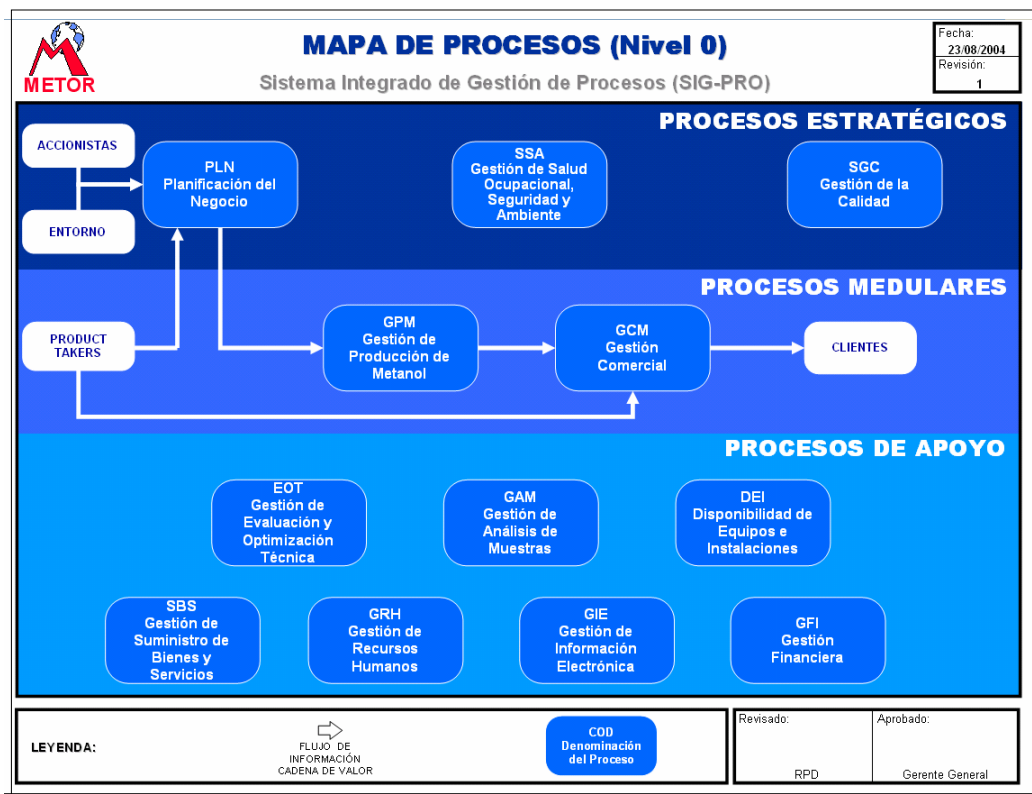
METOR

MAPA DE PROCESOS (Nivel 0)

Sistema Integrado de Gestión de Procesos (SIG-PRO)

| Fecha: 23/08/2004 |
|---|
| Revisión: 1 |

PROCESOS ESTRATÉGICOS

ACCIONISTAS

ENTORNO

PLN Planificación del Negocio

SSA Gestión de Salud Ocupacional, Seguridad y Ambiente

SGC Gestión de la Calidad

PROCESOS MEDULARES

PRODUCT TAKERS

GPM Gestión de Producción de Metanol

GCM Gestión Comercial

CLIENTES

PROCESOS DE APOYO

EOT Gestión de Evaluación y Optimización Técnica

GAM Gestión de Análisis de Muestras

DEI Disponibilidad de Equipos e Instalaciones

SBS Gestión de Suministro de Bienes y Servicios

GRH Gestión de Recursos Humanos

GIE Gestión de Información Electrónica

GFI Gestión Financiera

LEYENDA:

FLUJO DE INFORMACIÓN CADENA DE VALOR

COD Denominación del Proceso

| Revisado: | Aprobado: |
|---|---|
| RPD | Gerente General |